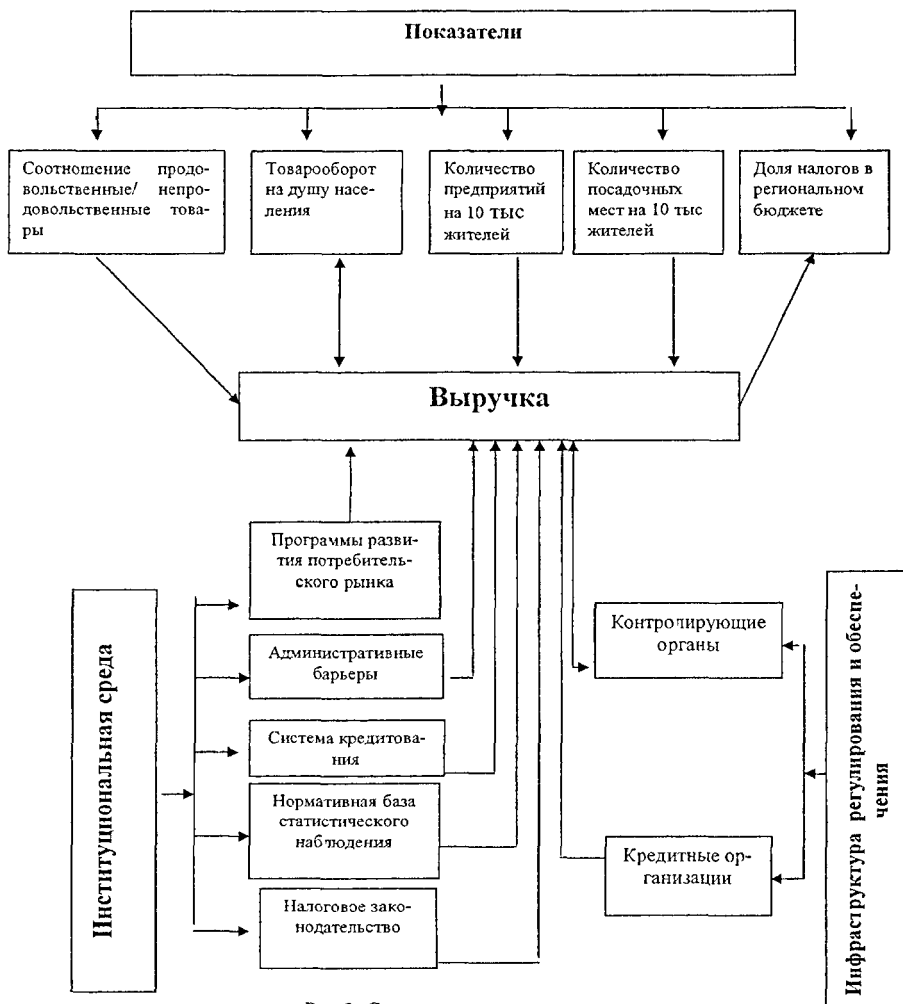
Показатели

Соотношение продовольственные/ непродовольственные товары

Товарооборот на душу населения

Количество предприятий на 10 тыс жителей

Количество посадочных мест на 10 тыс жителей

Доля налогов в региональном бюджете

Выручка

Программы развития потребительского рынка

Административные барьеры

Система кредитования

Нормативная база статистического наблюдения

Налоговое законодательство

Контролирующие органы

Кредитные организации

Институциональная среда

Инфраструктура регулирования и обеспечения

Рис. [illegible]